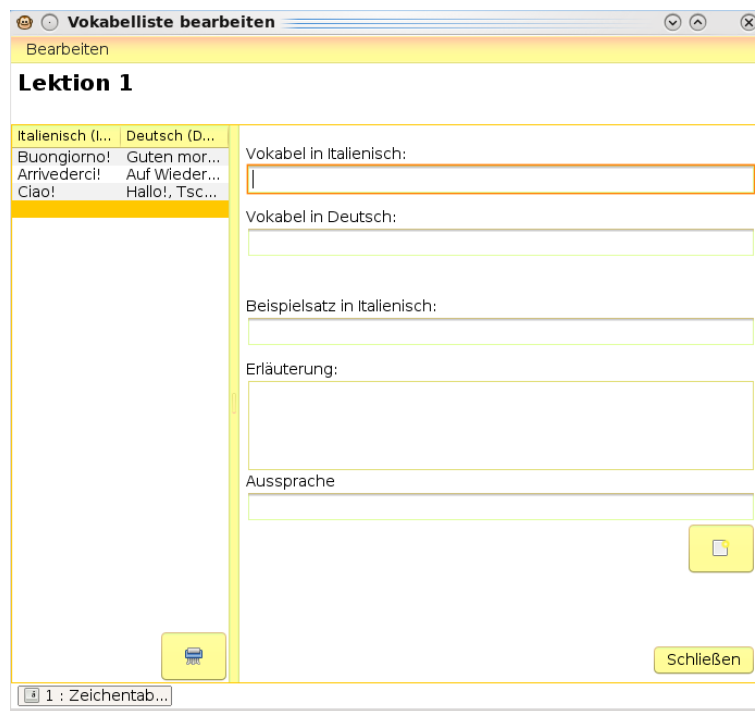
Vokabelliste bearbeiten

Bearbeiten

Lektion 1

| Italienisch (I... | Deutsch (D... |
|---|---|
| Buongiorno! | Guten mor... |
| Arrivederci! | Auf Wieder... |
| Ciao! | Hallo!, Tsc... |

Vokabel in Italienisch:

Vokabel in Deutsch:

Beispielsatz in Italienisch:

Erläuterung:

Aussprache

Schließen

1 : Zeichentab...